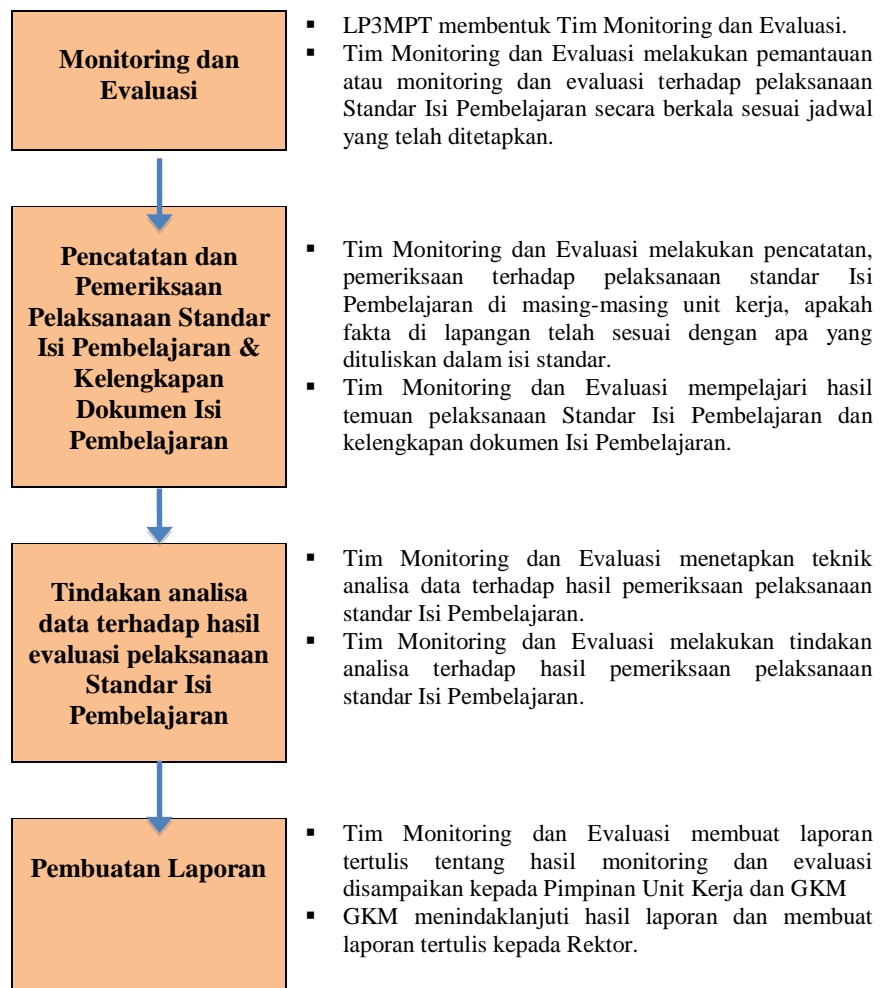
Monitoring dan Evaluasi

- LP3MPT membentuk Tim Monitoring dan Evaluasi.
- Tim Monitoring dan Evaluasi melakukan pemantauan atau monitoring dan evaluasi terhadap pelaksanaan Standar Isi Pembelajaran secara berkala sesuai jadwal yang telah ditetapkan.

Pencatatan dan Pemeriksaan Pelaksanaan Standar Isi Pembelajaran & Kelengkapan Dokumen Isi Pembelajaran

- Tim Monitoring dan Evaluasi melakukan pencatatan, pemeriksaan terhadap pelaksanaan standar Isi Pembelajaran di masing-masing unit kerja, apakah fakta di lapangan telah sesuai dengan apa yang dituliskan dalam isi standar.
- Tim Monitoring dan Evaluasi mempelajari hasil temuan pelaksanaan Standar Isi Pembelajaran dan kelengkapan dokumen Isi Pembelajaran.

Tindakan analisa data terhadap hasil evaluasi pelaksanaan Standar Isi Pembelajaran

- Tim Monitoring dan Evaluasi menetapkan teknik analisa data terhadap hasil pemeriksaan pelaksanaan standar Isi Pembelajaran.
- Tim Monitoring dan Evaluasi melakukan tindakan analisa terhadap hasil pemeriksaan pelaksanaan standar Isi Pembelajaran.

Pembuatan Laporan

- Tim Monitoring dan Evaluasi membuat laporan tertulis tentang hasil monitoring dan evaluasi disampaikan kepada Pimpinan Unit Kerja dan GKM
- GKM menindaklanjuti hasil laporan dan membuat laporan tertulis kepada Rektor.